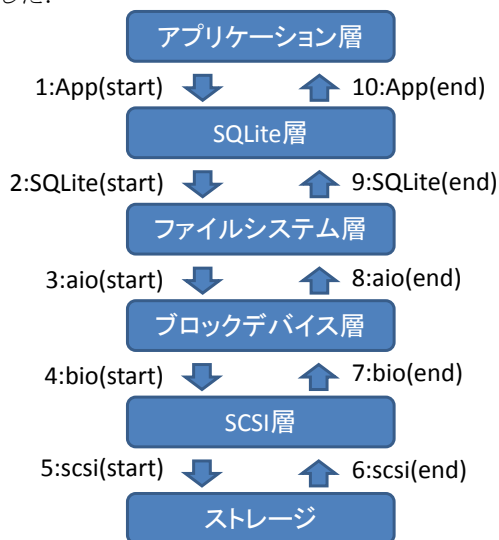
した.

アプリケーション層

1:App(start)

10:App(end)

SQLite層

2:SQLite(start)

9:SQLite(end)

ファイルシステム層

3:aio(start)

8:aio(end)

ブロックデバイス層

4:bio(start)

7:bio(end)

SCSI層

5:scsi(start)

6:scsi(end)

ストレージ